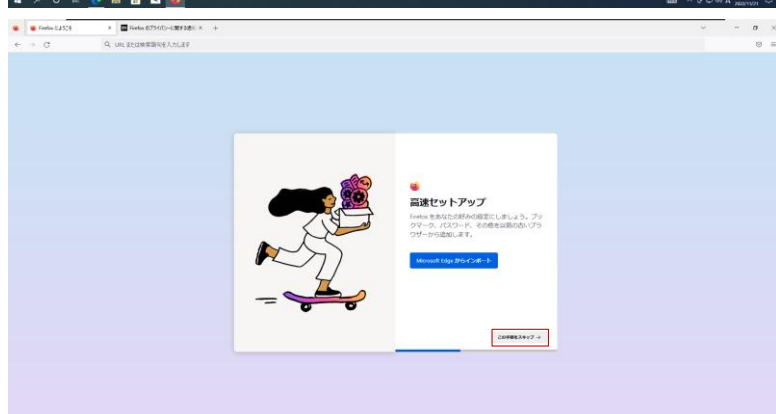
Firefox にようこそ

Firefox のプライバシーに関する通知

URL または検索語句を入力します

高速セットアップ

Firefox をあなた好みの設定にしましょう。ブックマーク、パスワード、その他を以前のお使いのブラウザーから追加します。

Microsoft Edge からインポート

この手順をスキップ →